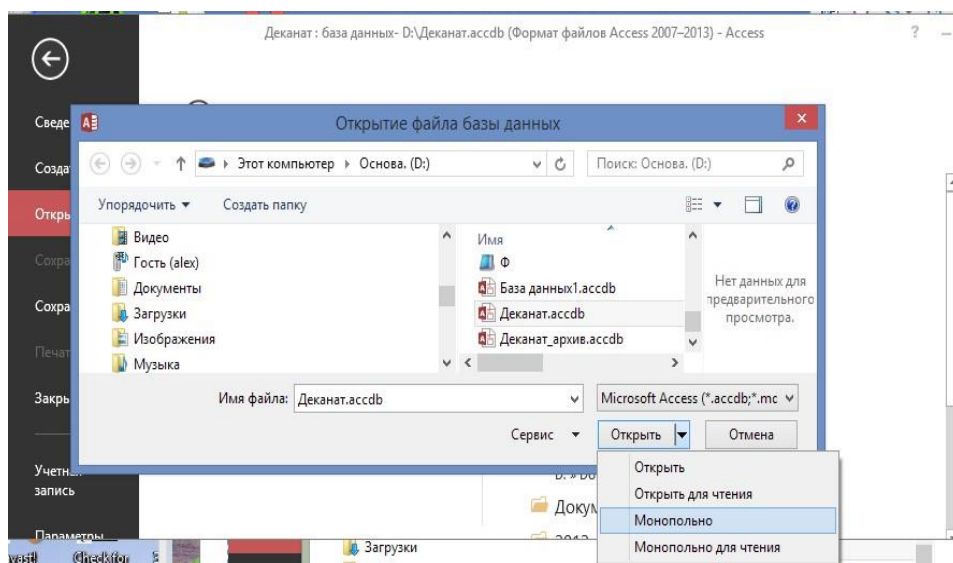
Деканат : база данных- D:\Деканат.accdb (Формат файлов Access 2007–2013) - Access

?

Сведе
Созда
Откры
Сохра
Сохра
Печат
Закры
Учетн
запись
Параметры

Открытие файла базы данных

Этот компьютер › Основа. (D:)

Поиск: Основа. (D:)

Упорядочить ▾ Создать папку

Видео
Гость (alex)
Документы
Загрузки
Изображения
Музыка

Имя
Ф
База данных1.accdb
Деканат.accdb
Деканат_архив.accdb

Нет данных для предварительного просмотра.

Имя файла: Деканат.accdb

Microsoft Access (*.accdb;*.mc

Сервис ▾ Открыть Отмена

Открыть
Открыть для чтения
Монопольно
Монопольно для чтения

D: » Do
Докум
2013
Загрузки

Check for